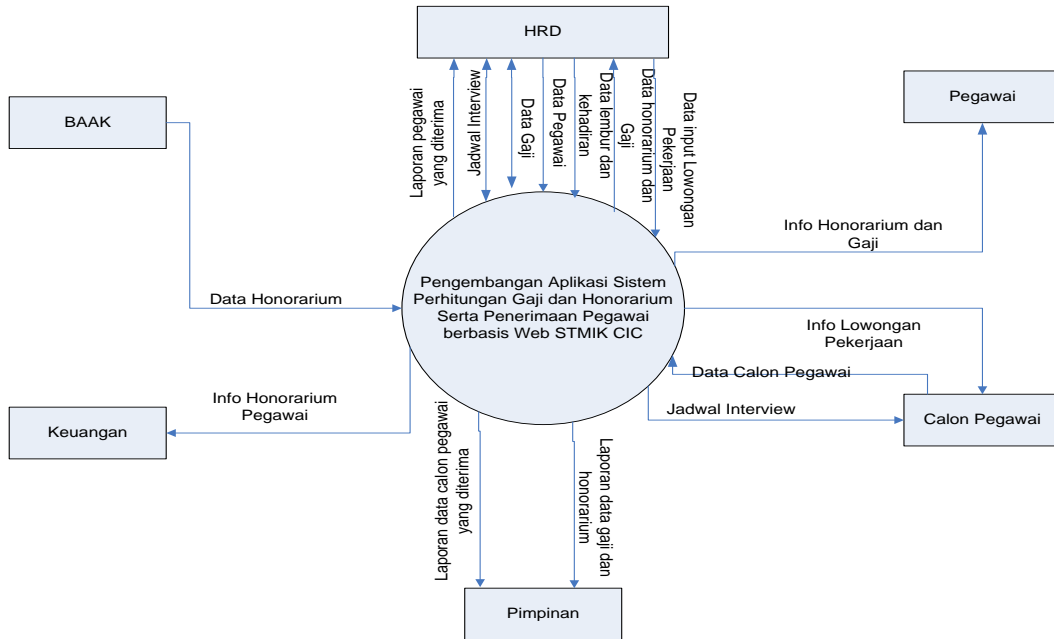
HRD

Laporan pegawai yang diterima

Jadwal Interview

Data Gaji

Data Pegawai

Data lembur dan kehadiran

Data honorarium dan Gaji

Data input Lowongan Pekerjaan

BAAK

Pegawai

Info Honorarium dan Gaji

Data Honorarium

Pengembangan Aplikasi Sistem Perhitungan Gaji dan Honorarium Serta Penerimaan Pegawai berbasis Web STMIK CIC

Info Lowongan Pekerjaan

Data Calon Pegawai

Info Honorarium Pegawai

Jadwal Interview

Keuangan

Calon Pegawai

Laporan data calon pegawai yang diterima

Laporan data gaji dan honorarium

Pimpinan